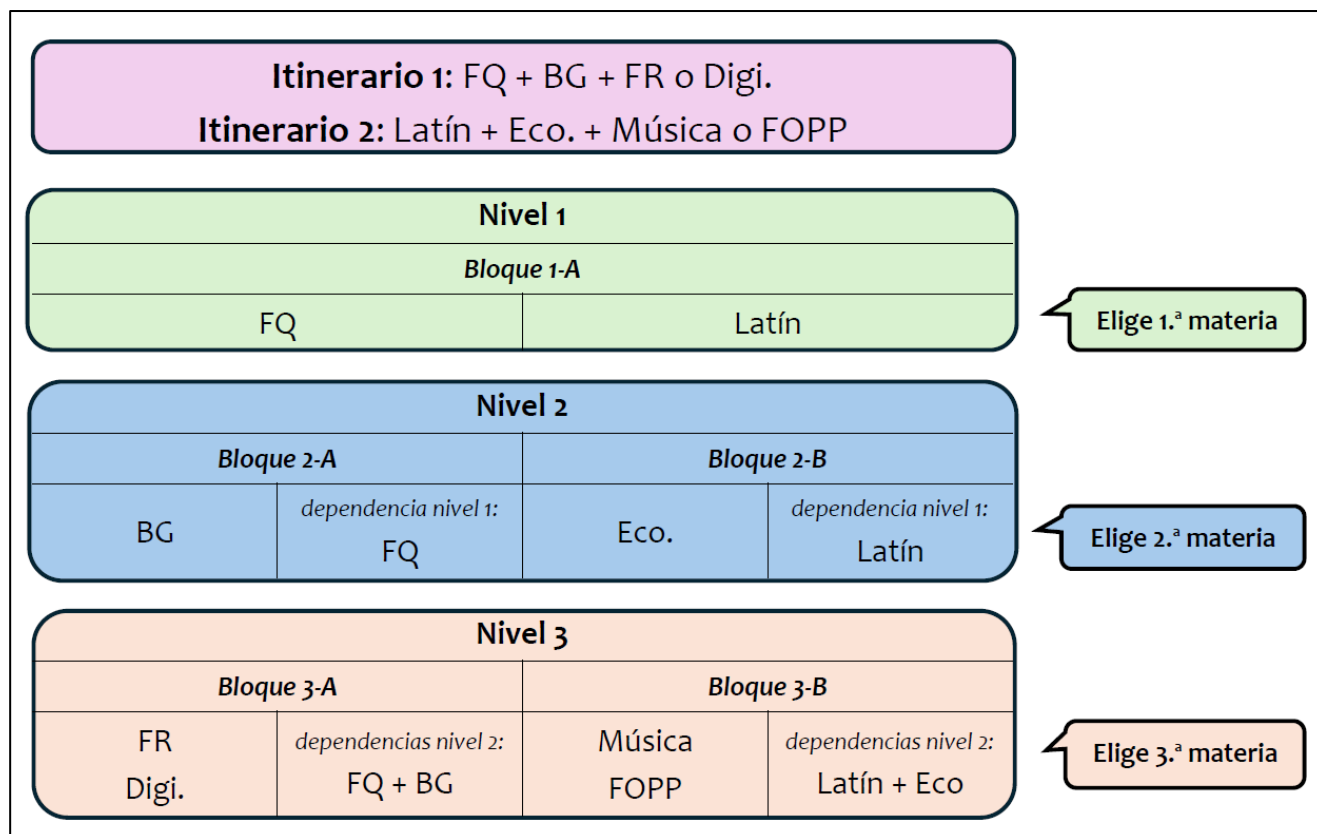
**Itinerario 1:** FQ + BG + FR o Digi.
**Itinerario 2:** Latín + Eco. + Música o FOPP

| **Nivel 1** | |
|---|---|
| ***Bloque 1-A*** | |
| FQ | Latín |

Elige 1.ª materia

| **Nivel 2** | | | |
|---|---|---|---|
| ***Bloque 2-A*** | | ***Bloque 2-B*** | |
| BG | *dependencia nivel 1:* FQ | Eco. | *dependencia nivel 1:* Latín |

Elige 2.ª materia

| **Nivel 3** | | | |
|---|---|---|---|
| ***Bloque 3-A*** | | ***Bloque 3-B*** | |
| FR Digi. | *dependencias nivel 2:* FQ + BG | Música FOPP | *dependencias nivel 2:* Latín + Eco |

Elige 3.ª materia